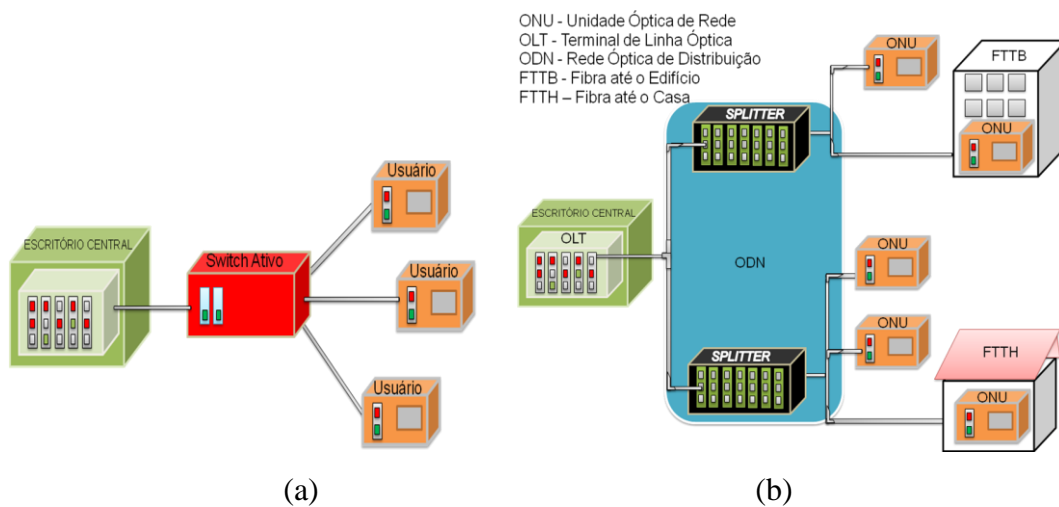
ESCRITÓRIO CENTRAL

Switch Ativo

Usuário

Usuário

Usuário

(a)

ONU - Unidade Óptica de Rede
OLT - Terminal de Linha Óptica
ODN - Rede Óptica de Distribuição
FTTB - Fibra até o Edifício
FTTH – Fibra até o Casa

SPLITTER

ONU

FTTB

ONU

ESCRITÓRIO CENTRAL

OLT

ODN

ONU

ONU

SPLITTER

FTTH

ONU

(b)